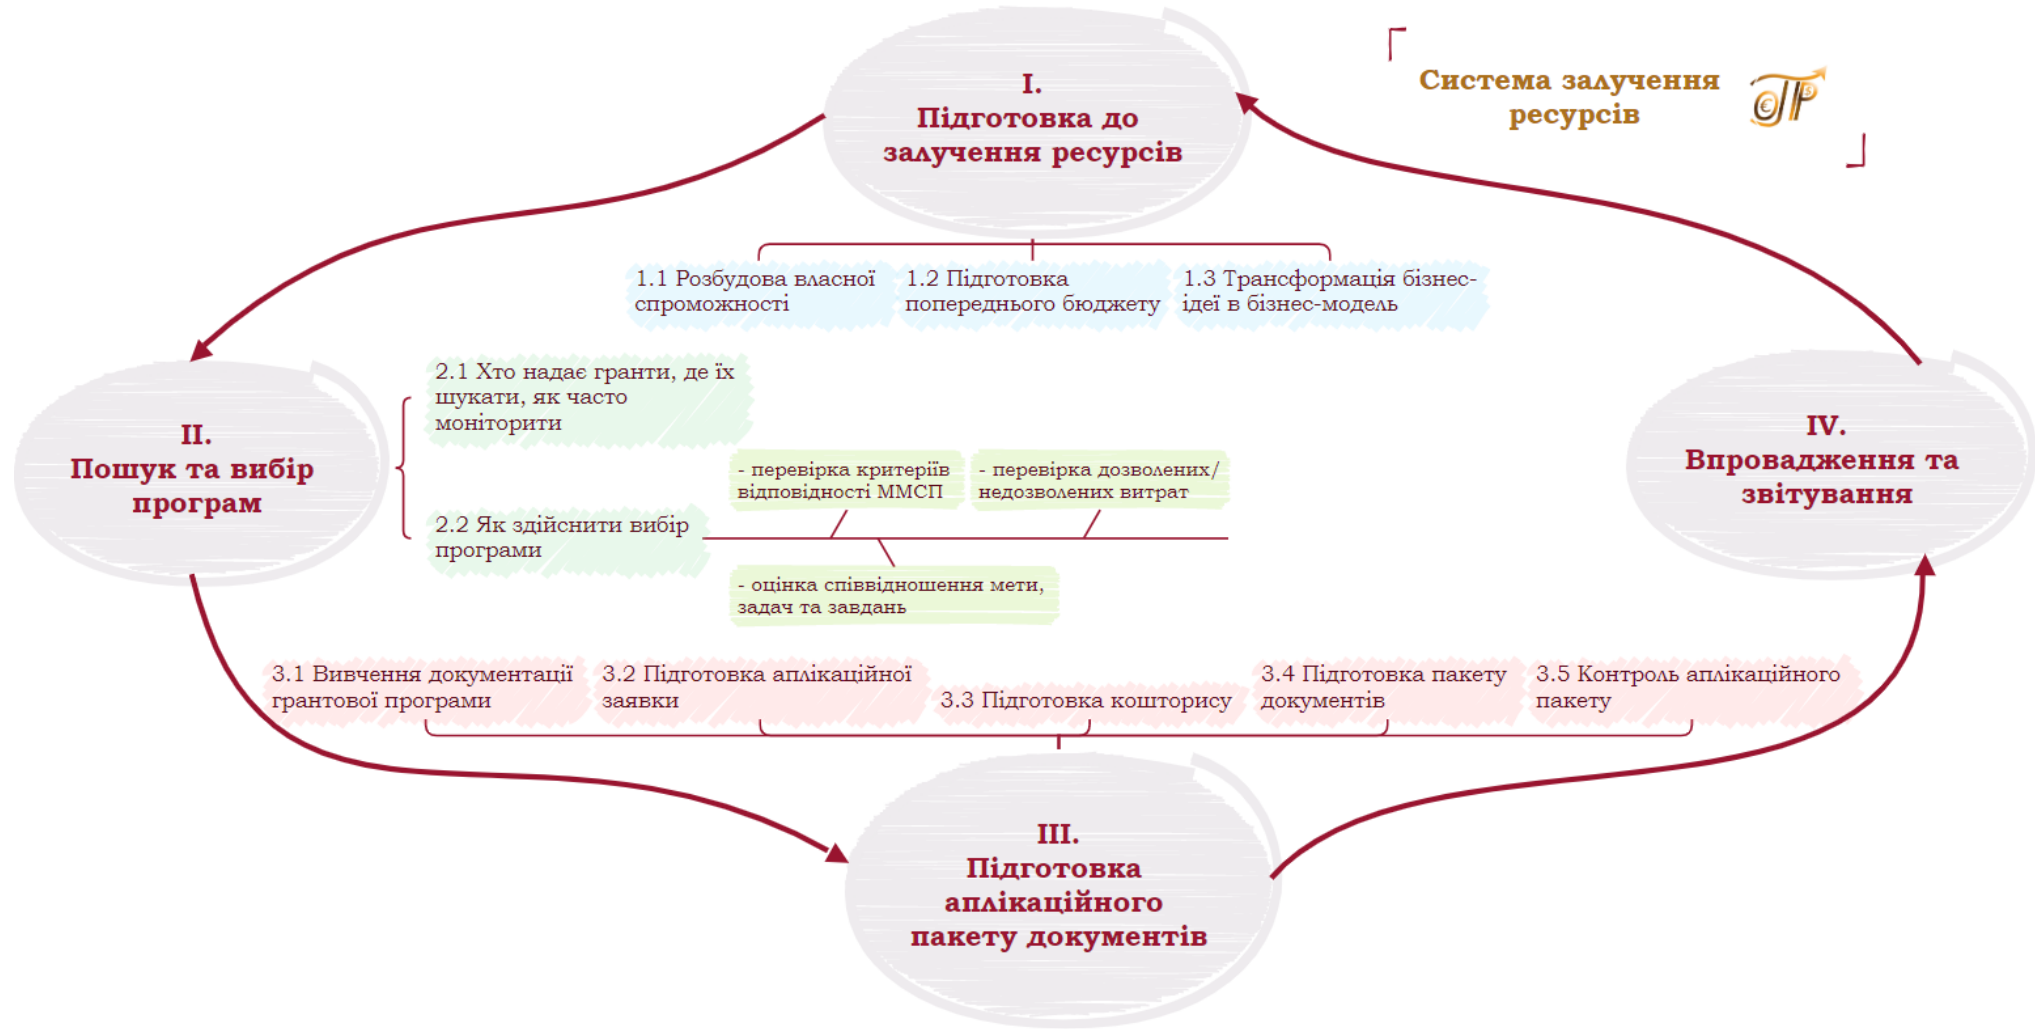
Система залучення ресурсів

I.
Підготовка до залучення ресурсів

1.1 Розбудова власної спроможності

1.2 Підготовка попереднього бюджету

1.3 Трансформація бізнес-ідеї в бізнес-модель

II.
Пошук та вибір програм

2.1 Хто надає гранти, де їх шукати, як часто моніторити

2.2 Як здійснити вибір програми

- перевірка критеріїв відповідності ММСП

- перевірка дозволених/недозволених витрат

- оцінка співвідношення мети, задач та завдань

IV.
Впровадження та звітування

3.1 Вивчення документації грантової програми

3.2 Підготовка аплікаційної заявки

3.3 Підготовка кошторису

3.4 Підготовка пакету документів

3.5 Контроль аплікаційного пакету

III.
Підготовка аплікаційного пакету документів